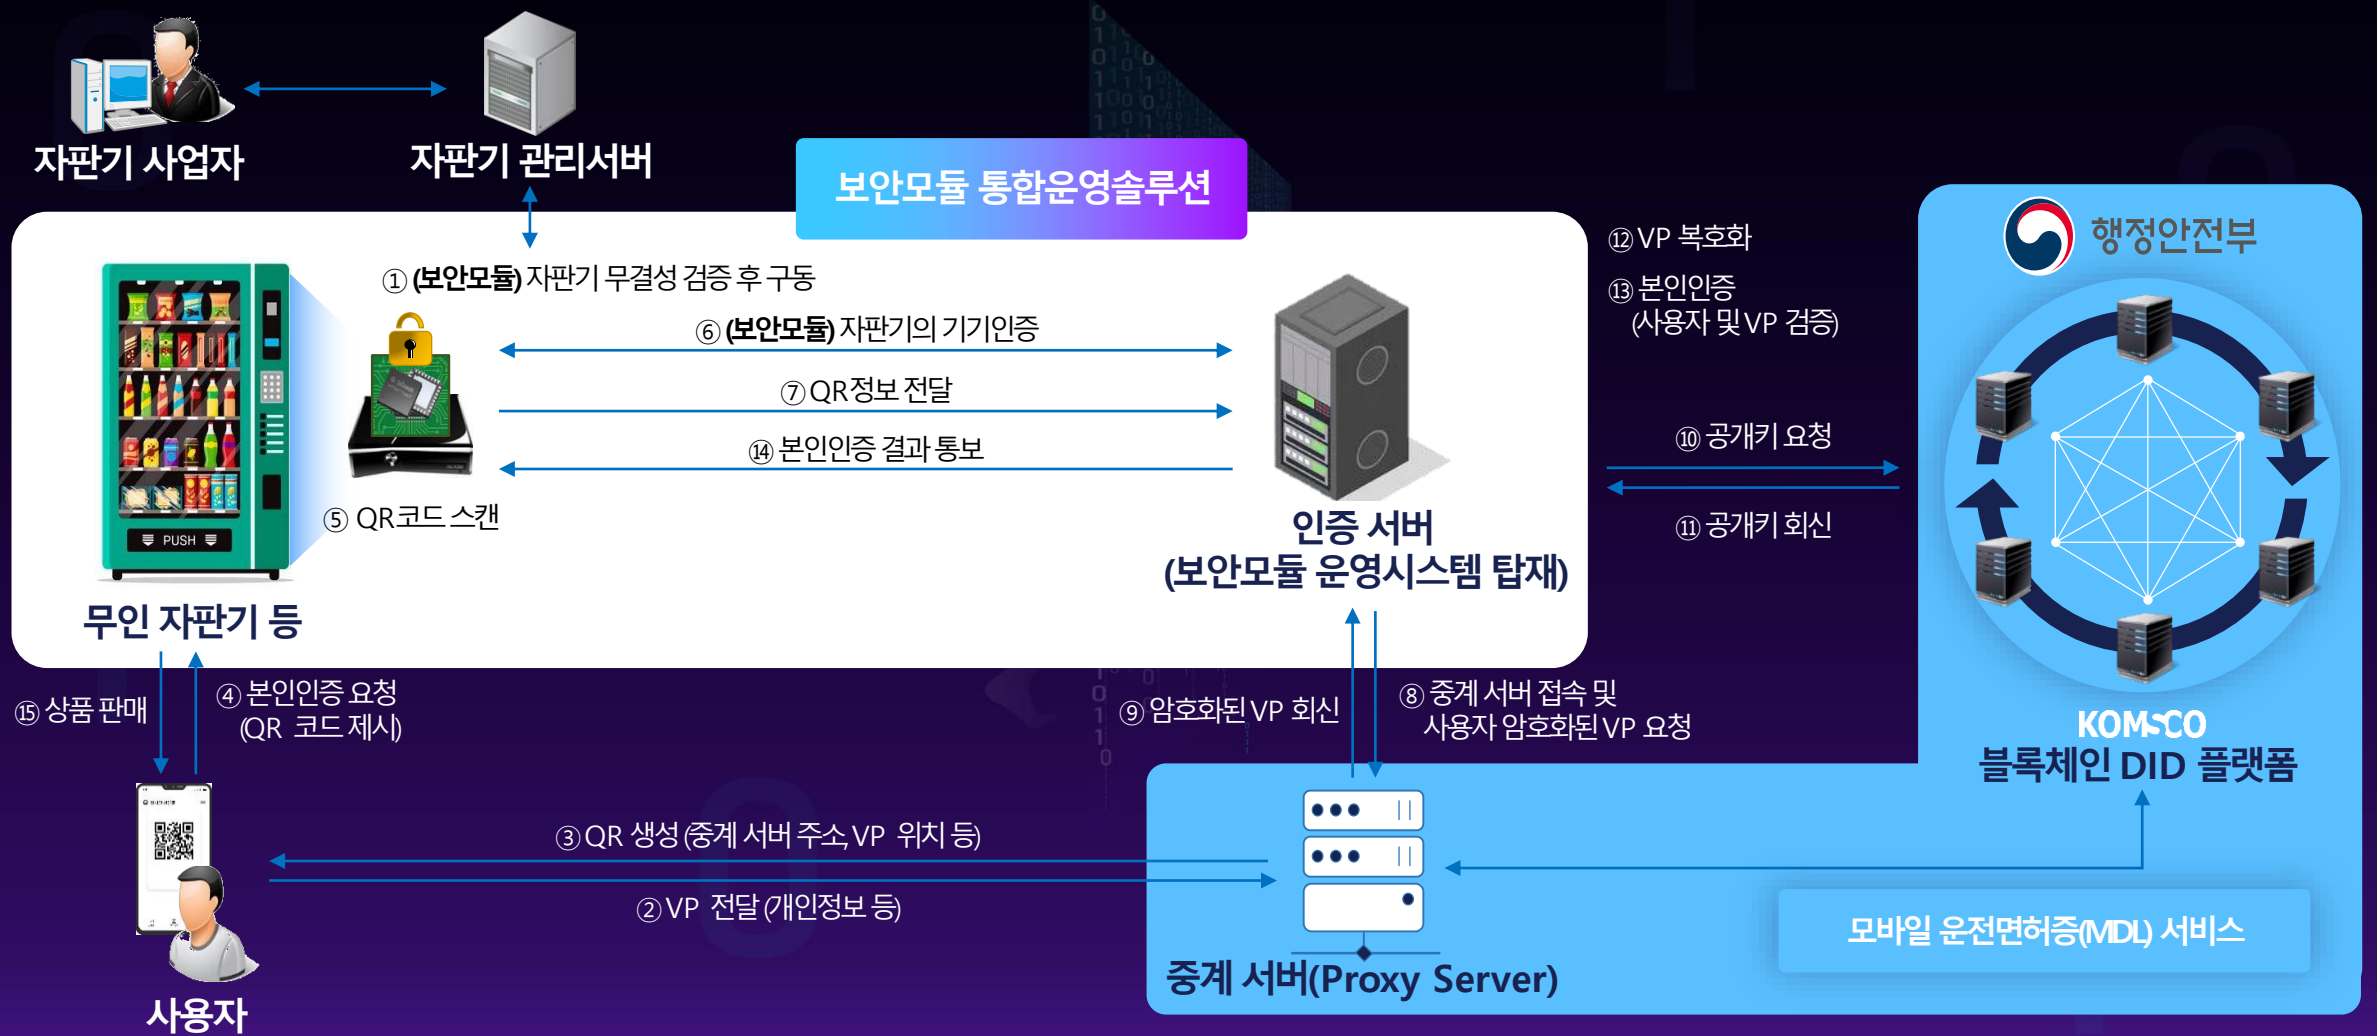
자판기 사업자

자판기 관리서버

보안모듈 통합운영솔루션

① (보안모듈) 자판기 무결성 검증 후 구동

⑥ (보안모듈) 자판기의 기기인증

⑦ QR정보 전달

⑭ 본인인증 결과 통보

⑤ QR코드 스캔

PUSH

무인 자판기 등

인증 서버
(보안모듈 운영시스템 탑재)

⑫ VP 복호화

⑬ 본인인증
(사용자 및 VP 검증)

⑩ 공개키 요청

⑪ 공개키 회신

행정안전부

KOMSCO
블록체인 DID 플랫폼

⑮ 상품 판매

④ 본인인증 요청
(QR 코드 제시)

⑨ 암호화된 VP 회신

⑧ 중계 서버 접속 및
사용자 암호화된 VP 요청

③ QR 생성 (중계 서버 주소, VP 위치 등)

② VP 전달 (개인정보 등)

모바일 운전면허증(MDL) 서비스

중계 서버(Proxy Server)

사용자